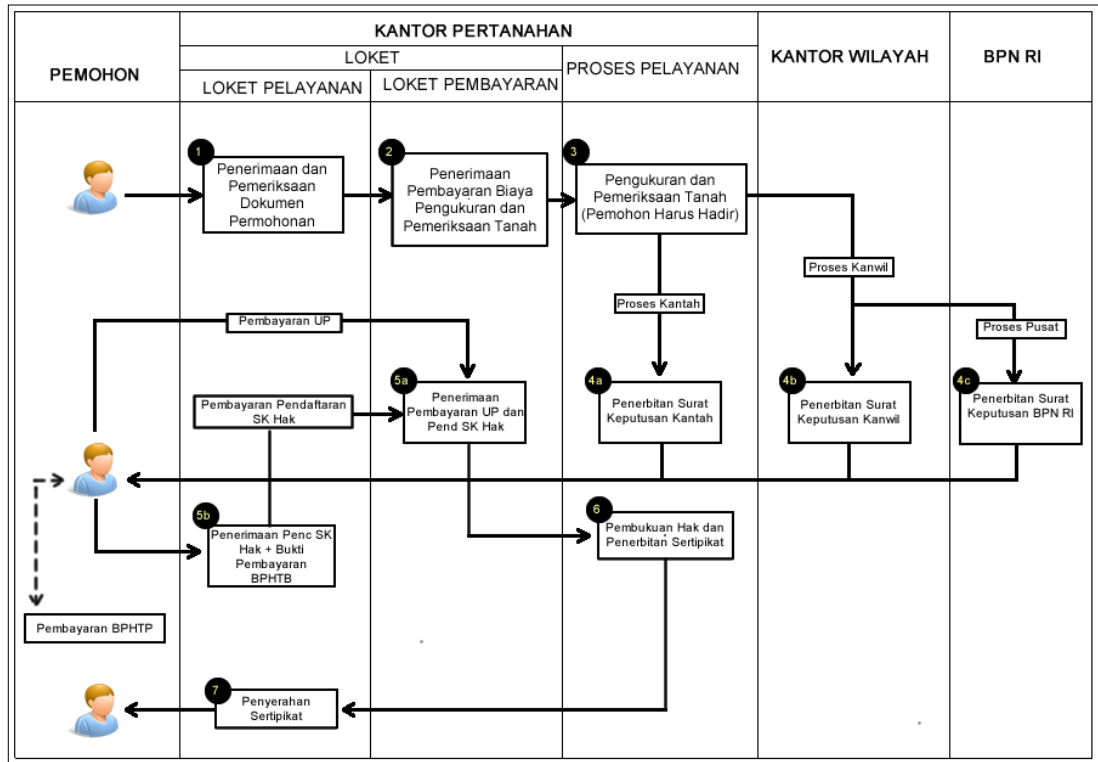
PEMOHON

KANTOR PERTANAHAN

LOKET

LOKET PELAYANAN

LOKET PEMBAYARAN

PROSES PELAYANAN

KANTOR WILAYAH

BPN RI

1
Penerimaan dan Pemeriksaan Dokumen Permohonan

2
Penerimaan Pembayaran Biaya Pengukuran dan Pemeriksaan Tanah

3
Pengukuran dan Pemeriksaan Tanah (Pemohon Harus Hadir)

Proses Kanwil

Proses Kantah

Proses Pusat

Pembayaran UP

Pembayaran Pendaftaran SK Hak

5a
Penerimaan Pembayaran UP dan Pend SK Hak

4a
Penerbitan Surat Keputusan Kantah

4b
Penerbitan Surat Keputusan Kanwil

4c
Penerbitan Surat Keputusan BPN RI

5b
Penerimaan Penc SK Hak + Bukti Pembayaran BPHTB

6
Pembukuan Hak dan Penerbitan Sertipikat

Pembayaran BPHTP

7
Penyerahan Sertipikat